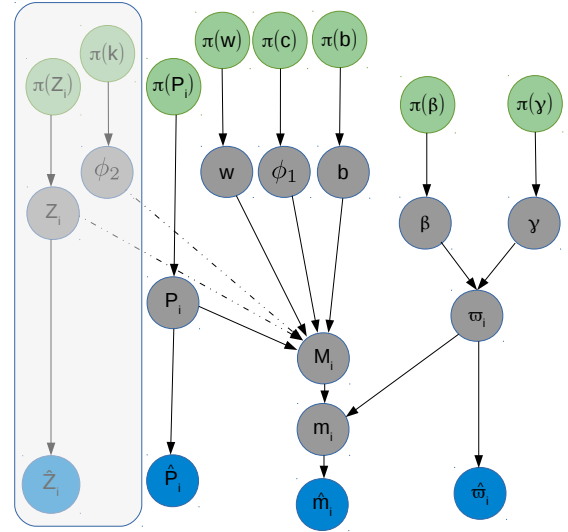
$\pi(k)$
$\pi(Z_i)$
$\phi_2$
$Z_i$
$\hat{Z}_i$
$\pi(w)$
$\pi(c)$
$\pi(b)$
$\pi(P_i)$
w
$\phi_1$
b
$\pi(\beta)$
$\pi(\gamma)$
$\beta$
$\gamma$
$P_i$
$\varpi_i$
$M_i$
$m_i$
$\hat{P}_i$
$\hat{m}_i$
$\hat{\varpi}_i$